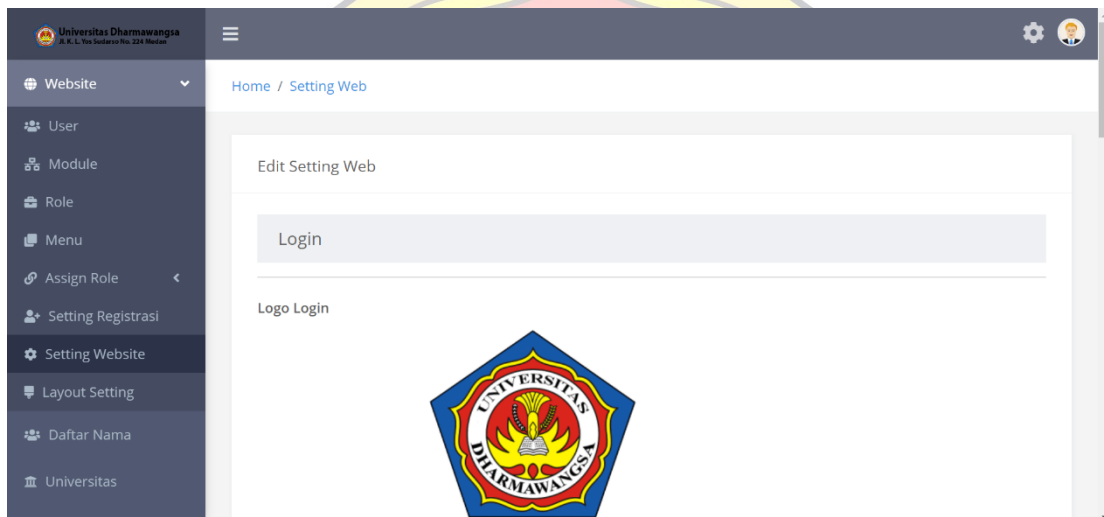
Universitas Dharmawangsa
Jl. K. L. Yos Sudarso No. 224 Medan

Website
User
Module
Role
Menu
Assign Role
Setting Registrasi
Setting Website
Layout Setting
Daftar Nama
Universitas

Home / Setting Web

Edit Setting Web

Login

Logo Login

UNIVERSITAS DHARMAWANGSA